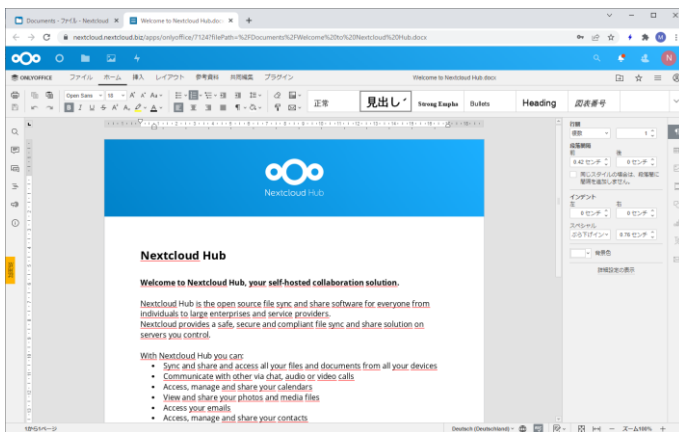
Documents - ファイル - Nextcloud
Welcome to Nextcloud Hub.docx
nextcloud.nextcloud.biz/apps/onlyoffice/7124?filePath=%2FDocuments%2FWelcome%20to%20Nextcloud%20Hub.docx
ONLYOFFICE ファイル ホーム 挿入 レイアウト 参考資料 共同編集 プラグイン
Welcome to Nextcloud Hub.docx
Open Sans 16
正常 見出し Strong Emphasis Bullets Heading 図表番号
行間
倍数 1
段落間隔
前 後
0.42 センチ 0 センチ
同じスタイルの場合は、段落間に間隔を追加しません
インデント
左 右
0 センチ 0 センチ
スペシャル
ぶら下げインデント 0.76 センチ
背景色
詳細設定の表示
Nextcloud Hub

Nextcloud Hub

Welcome to Nextcloud Hub, your self-hosted collaboration solution.

Nextcloud Hub is the open source file sync and share software for everyone from individuals to large enterprises and service providers.
Nextcloud provides a safe, secure and compliant file sync and share solution on servers you control.

With Nextcloud Hub you can:
• Sync and share and access all your files and documents from all your devices
• Communicate with other via chat, audio or video calls
• Access, manage and share your calendars
• View and share your photos and media files
• Access your emails
• Access, manage and share your contacts
1/5ページ
Deutsch (Deutschland)
ズーム100%